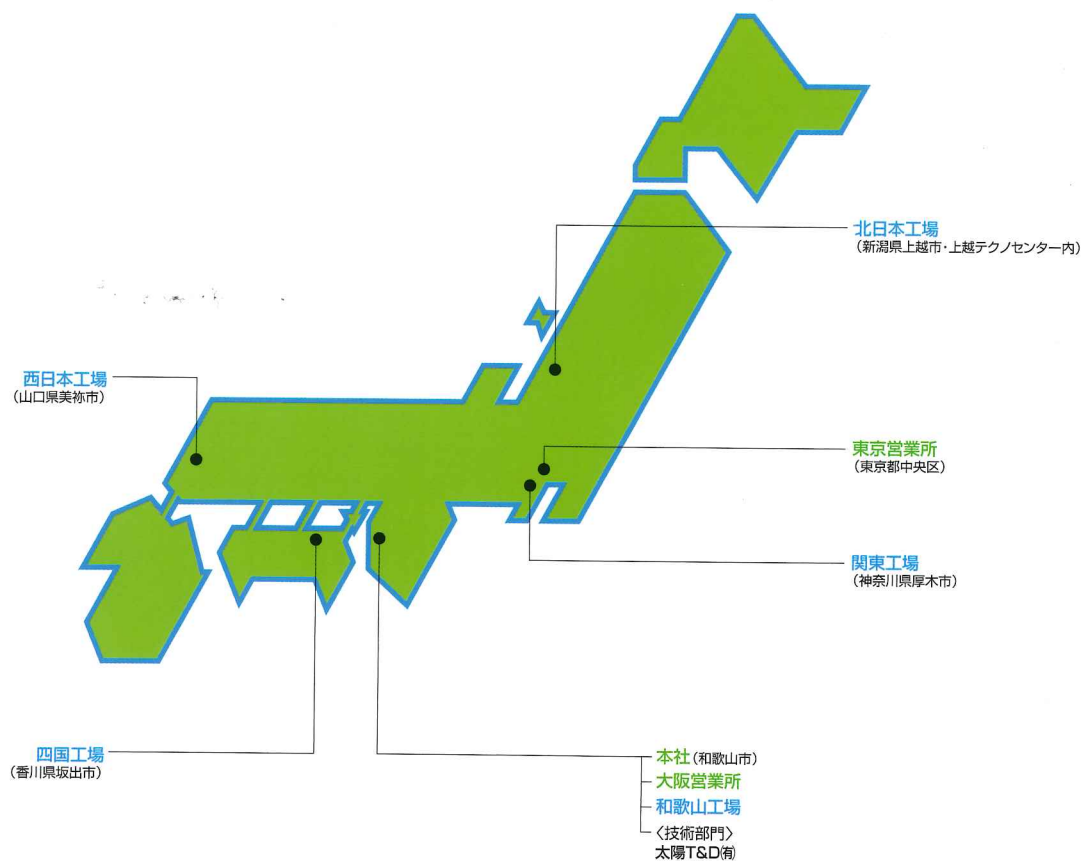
北日本工場
（新潟県上越市・上越テクノセンター内）

西日本工場
（山口県美祢市）

東京営業所
（東京都中央区）

関東工場
（神奈川県厚木市）

四国工場
（香川県坂出市）

本社（和歌山市）
大阪営業所
和歌山工場
〈技術部門〉
太陽T&D㈲